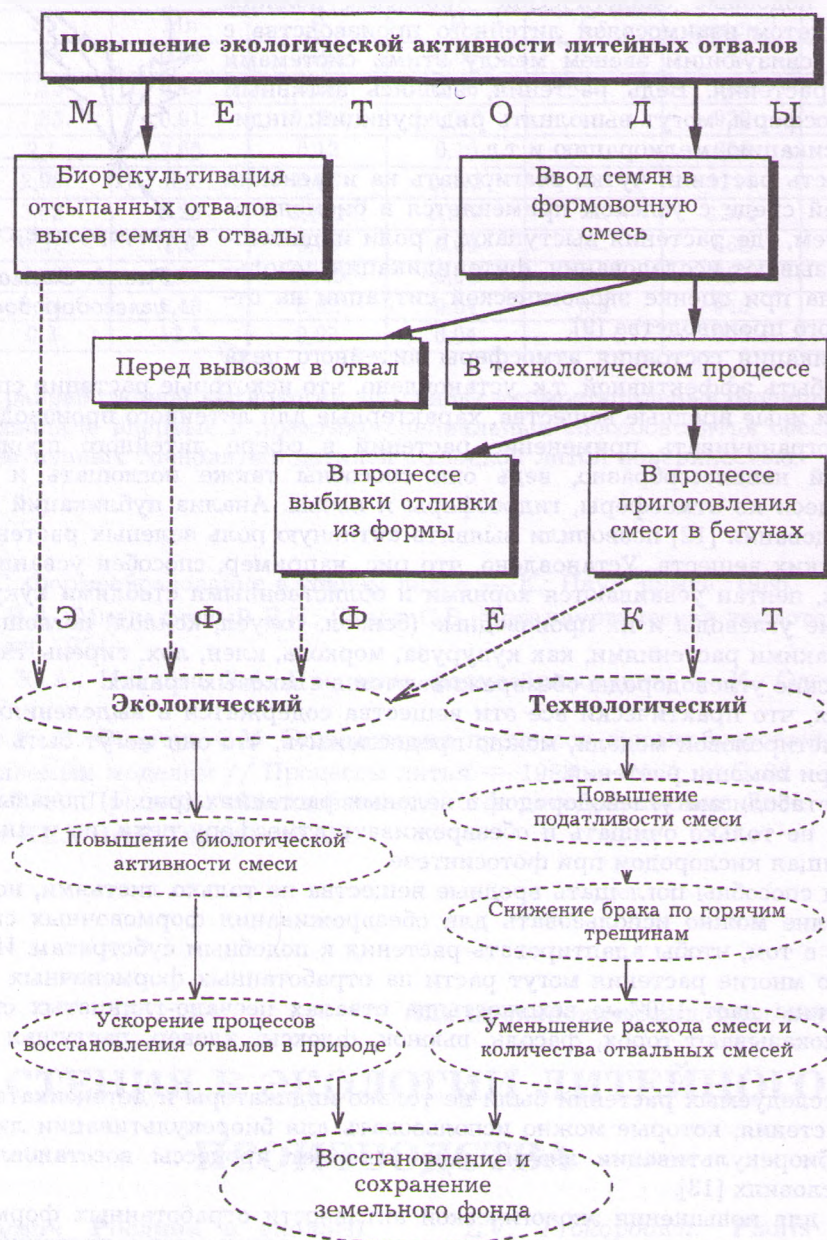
Повышение экологической активности литейных отвалов

М Е Т О Д Ы

Биорекультивация отсыпанных отвалов — высев семян в отвалы

Ввод семян в формовочную смесь

Перед вывозом в отвал

В технологическом процессе

В процессе выбивки отливки из формы

В процессе приготовления смеси в бегунах

Э Ф Ф Е К Т

Экологический

Технологический

Повышение биологической активности смеси

Повышение податливости смеси

Снижение брака по горячим трещинам

Ускорение процессов восстановления отвалов в природе

Уменьшение расхода смеси и количества отвальных смесей

Восстановление и сохранение земельного фонда